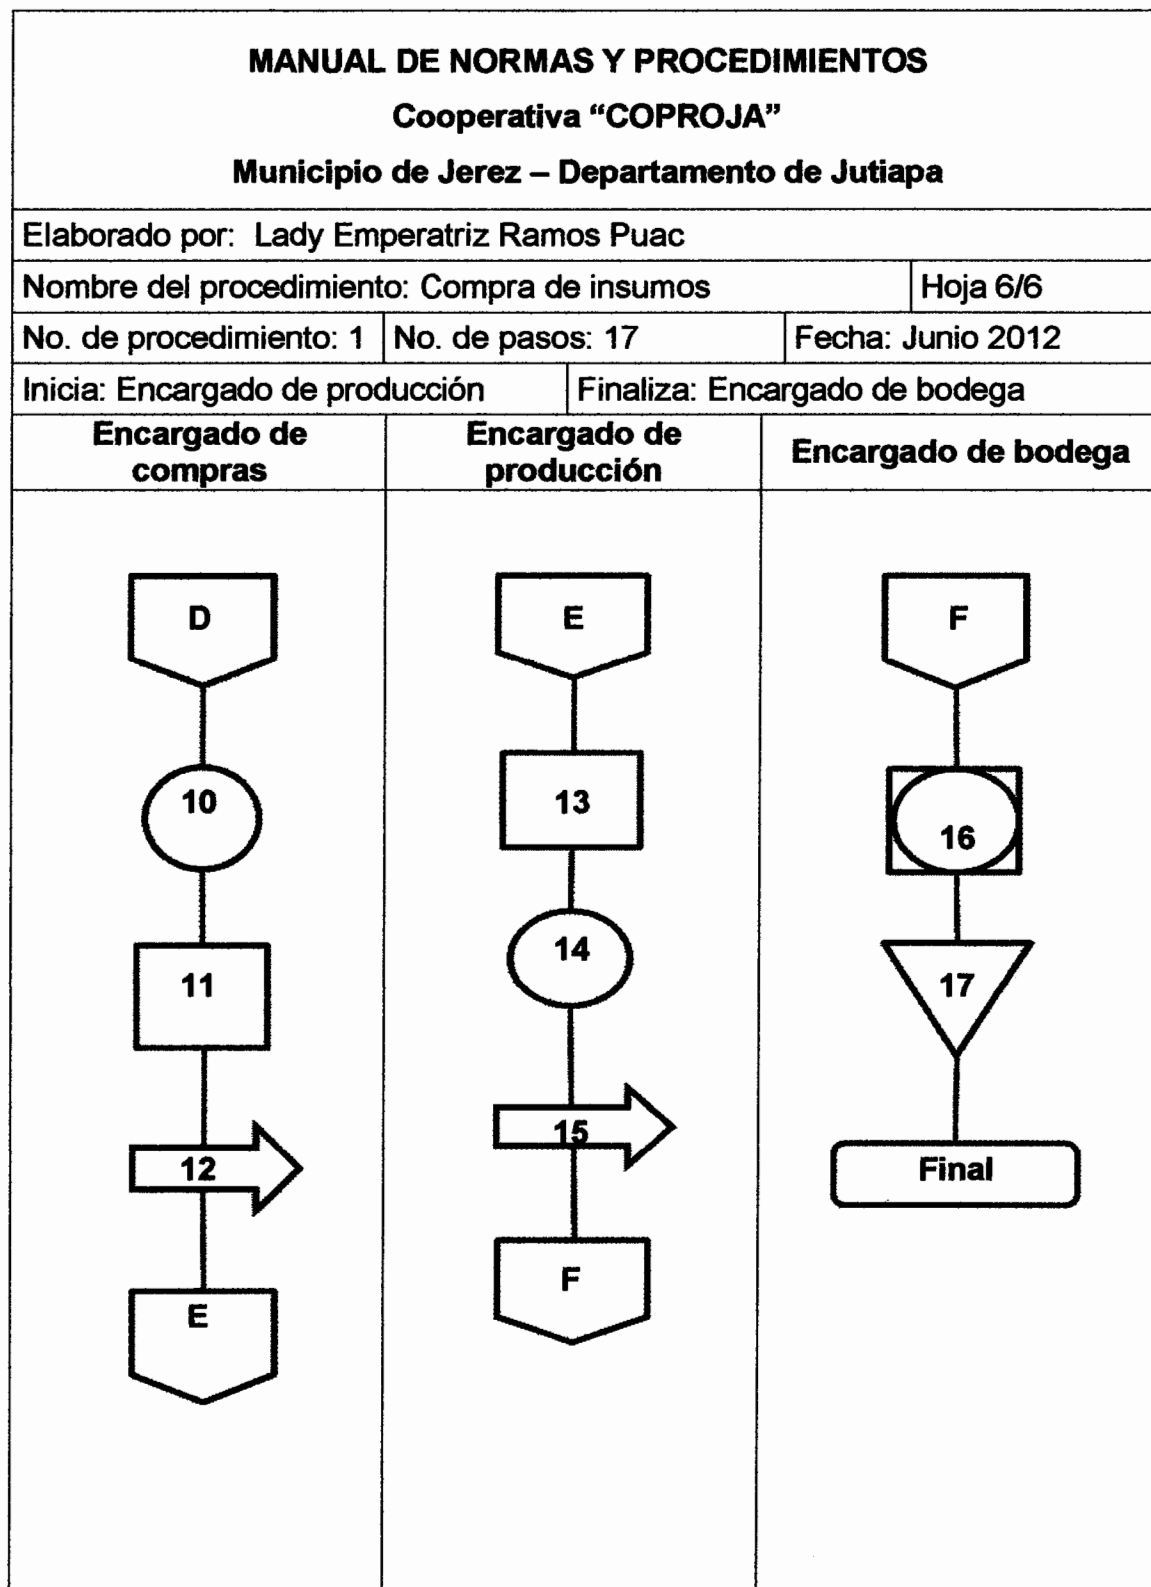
MANUAL DE NORMAS Y PROCEDIMIENTOS
Cooperativa "COPROJA"
Municipio de Jerez – Departamento de Jutiapa

Elaborado por: Lady Emperatriz Ramos Puac

Nombre del procedimiento: Compra de insumos | Hoja 6/6

No. de procedimiento: 1 | No. de pasos: 17 | Fecha: Junio 2012

Inicia: Encargado de producción | Finaliza: Encargado de bodega

| Encargado de compras | Encargado de producción | Encargado de bodega |
|---|---|---|
| D | E | F |
| 10 | 13 | 16 |
| 11 | 14 | 17 |
| 12 | 15 | Final |
| E | F | |